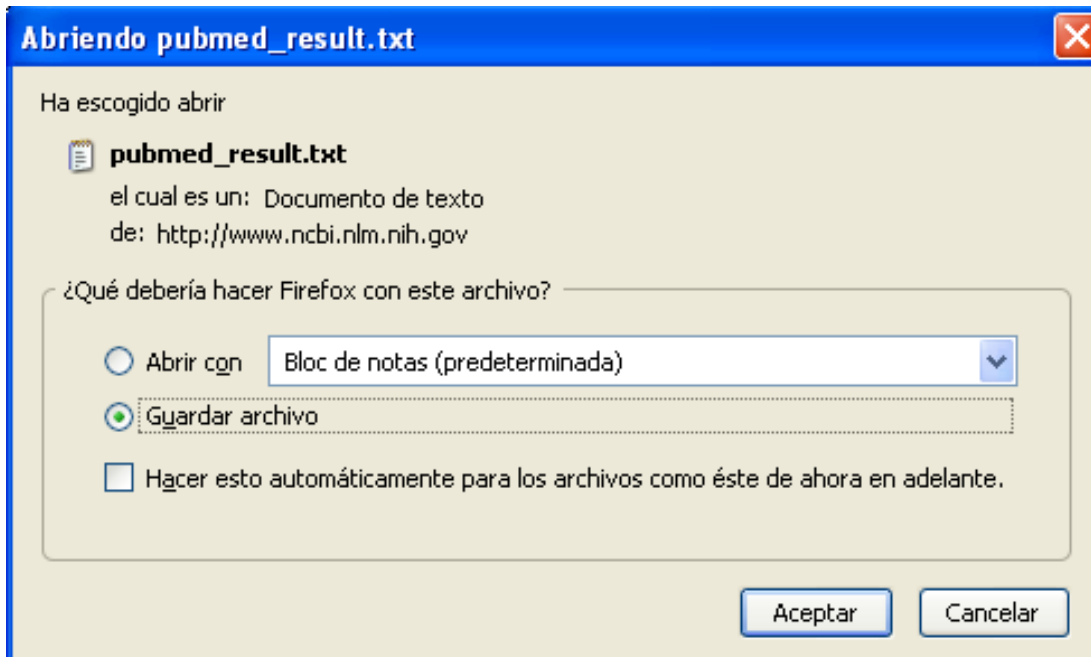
Abriendo pubmed_result.txt

Ha escogido abrir

pubmed_result.txt

el cual es un: Documento de texto

de: http://www.ncbi.nlm.nih.gov

¿Qué debería hacer Firefox con este archivo?

Abrir con Bloc de notas (predeterminada)

Guardar archivo

Hacer esto automáticamente para los archivos como éste de ahora en adelante.

Aceptar Cancelar